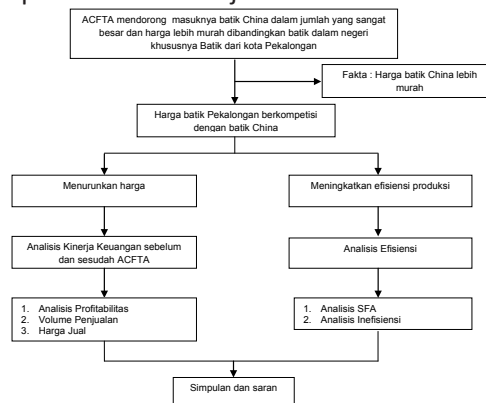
ACFTA mendorong masuknya batik China dalam jumlah yang sangat besar dan harga lebih murah dibandingkan batik dalam negeri khususnya Batik dari kota Pekalongan

Fakta : Harga batik China lebih murah

Harga batik Pekalongan berkompetisi dengan batik China

Menurunkan harga

Meningkatkan efisiensi produksi

Analisis Kinerja Keuangan sebelum dan sesudah ACFTA

Analisis Efisiensi

1. Analisis Profitabilitas
2. Volume Penjualan
3. Harga Jual

1. Analisis SFA
2. Analisis Inefisiensi

Simpulan dan saran